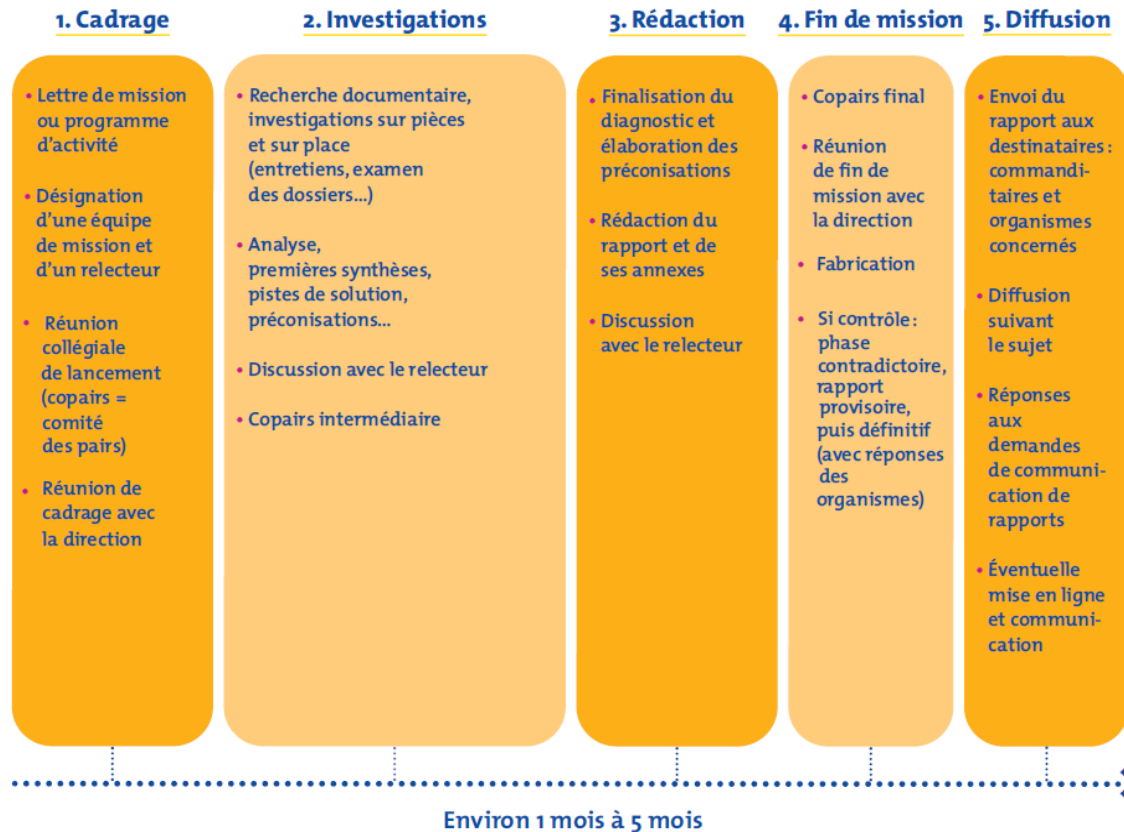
1. Cadrage

2. Investigations

3. Rédaction

4. Fin de mission

5. Diffusion

• Lettre de mission ou programme d'activité

• Désignation d'une équipe de mission et d'un relecteur

• Réunion collégiale de lancement (copairs = comité des pairs)

• Réunion de cadrage avec la direction

• Recherche documentaire, investigations sur pièces et sur place (entretiens, examen des dossiers...)

• Analyse, premières synthèses, pistes de solution, préconisations...

• Discussion avec le relecteur

• Copairs intermédiaire

• Finalisation du diagnostic et élaboration des préconisations

• Rédaction du rapport et de ses annexes

• Discussion avec le relecteur

• Copairs final

• Réunion de fin de mission avec la direction

• Fabrication

• Si contrôle : phase contradictoire, rapport provisoire, puis définitif (avec réponses des organismes)

• Envoi du rapport aux destinataires : commanditaires et organismes concernés

• Diffusion suivant le sujet

• Réponses aux demandes de communication de rapports

• Éventuelle mise en ligne et communication

Environ 1 mois à 5 mois